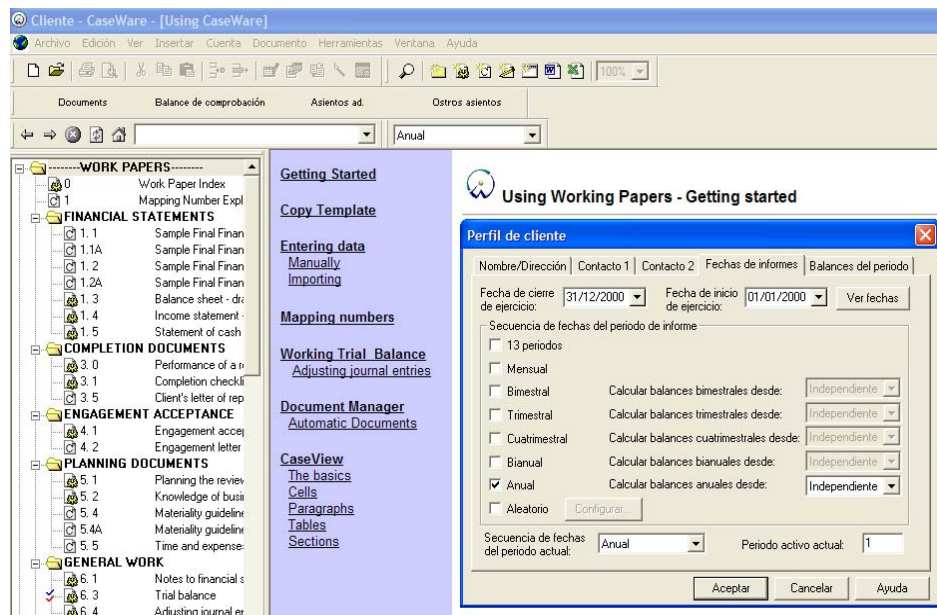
Cliente - CaseWare - [Using CaseWare]

Archivo Edición Ver Insertar Cuenta Documento Herramientas Ventana Ayuda

100%

Documents Balance de comprobación Asientos ad. Ostros asientos

Anual

--------WORK PAPERS--------
0 Work Paper Index
1 Mapping Number Expl
FINANCIAL STATEMENTS
1. 1 Sample Final Finan
1.1A Sample Final Finan
1. 2 Sample Final Finan
1.2A Sample Final Finan
1. 3 Balance sheet - dr
1. 4 Income statement -
1. 5 Statement of cash
COMPLETION DOCUMENTS
3. 0 Performance of a r
3. 1 Completion checkli
3. 5 Client's letter of rep
ENGAGEMENT ACCEPTANCE
4. 1 Engagement accep
4. 2 Engagement letter
PLANNING DOCUMENTS
5. 1 Planning the review
5. 2 Knowledge of busi
5. 4 Materiality guideline
5.4A Materiality guideline
5. 5 Time and expense
GENERAL WORK
6. 1 Notes to financial s
6. 3 Trial balance
6. 4 Adjusting journal er

Getting Started

Copy Template

Entering data
Manually
Importing

Mapping numbers

Working Trial Balance
Adjusting journal entries

Document Manager
Automatic Documents

CaseView
The basics
Cells
Paragraphs
Tables
Sections

Using Working Papers - Getting started

Perfil de cliente

Nombre/Dirección | Contacto 1 | Contacto 2 | Fechas de informes | Balances del periodo

Fecha de cierre de ejercicio: 31/12/2000 Fecha de inicio de ejercicio: 01/01/2000 Ver fechas

Secuencia de fechas del periodo de informe
13 periodos
Mensual
Bimestral Calcular balances bimestrales desde: Independiente
Trimestral Calcular balances trimestrales desde: Independiente
Cuatrimestral Calcular balances cuatrimestrales desde: Independiente
Bianual Calcular balances bianuales desde: Independiente
Anual Calcular balances anuales desde: Independiente
Aleatorio Configurar...

Secuencia de fechas del periodo actual: Anual Periodo activo actual: 1

Aceptar Cancelar Ayuda